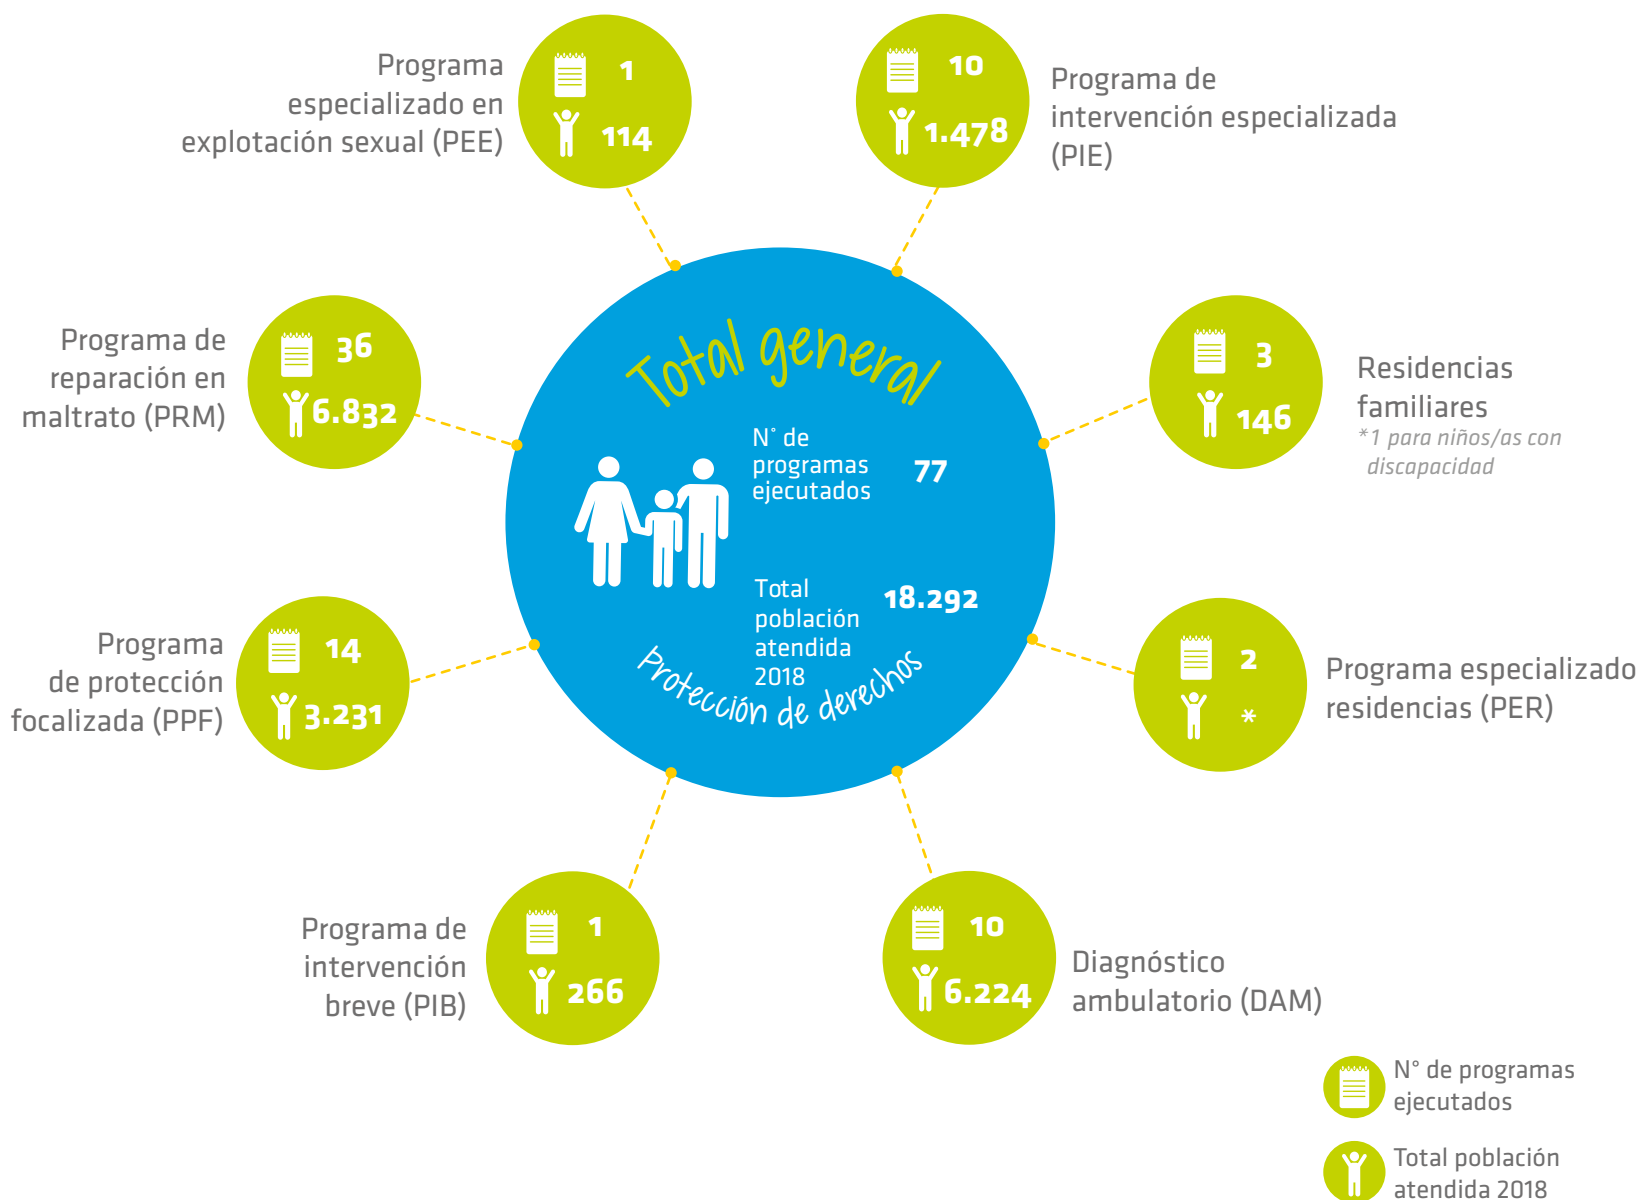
Programa especializado en explotación sexual (PEE)
1
114

10
1.478
Programa de intervención especializada (PIE)

Programa de reparación en maltrato (PRM)
36
6.832

Total general
N° de programas ejecutados 77
Total población atendida 2018 18.292
Protección de derechos

3
146
Residencias familiares
*1 para niños/as con discapacidad

Programa de protección focalizada (PPF)
14
3.231

2
*
Programa especializado residencias (PER)

Programa de intervención breve (PIB)
1
266

10
6.224
Diagnóstico ambulatorio (DAM)

N° de programas ejecutados
Total población atendida 2018